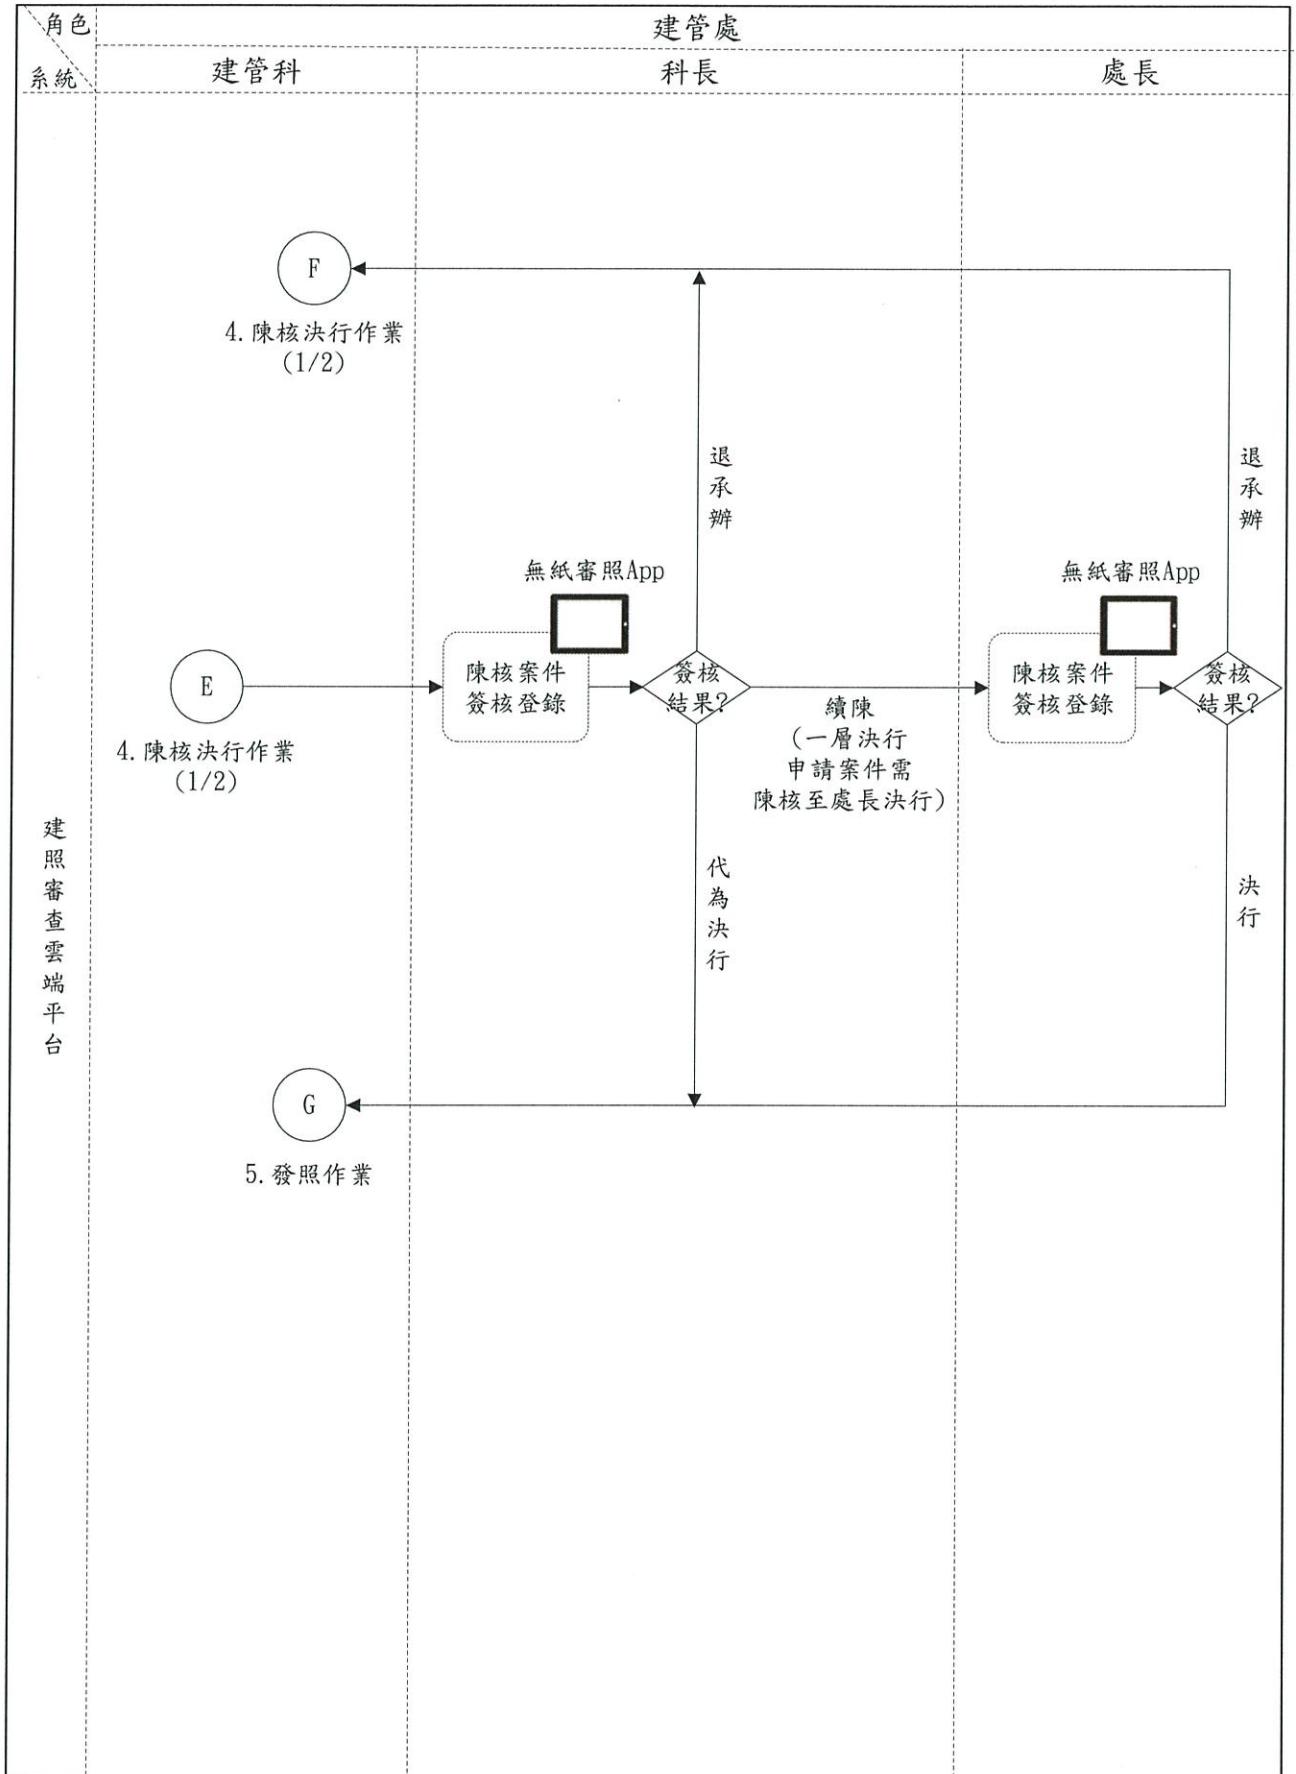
角色
系統
建管處
建管科
科長
處長

F
4. 陳核決行作業 (1/2)

退承辦
退承辦

無紙審照App
無紙審照App

E
陳核案件簽核登錄
簽核結果?
續陳 (一層決行申請案件需陳核至處長決行)
陳核案件簽核登錄
簽核結果?

4. 陳核決行作業 (1/2)

建照審查雲端平台

代為決行
決行

G
5. 發照作業